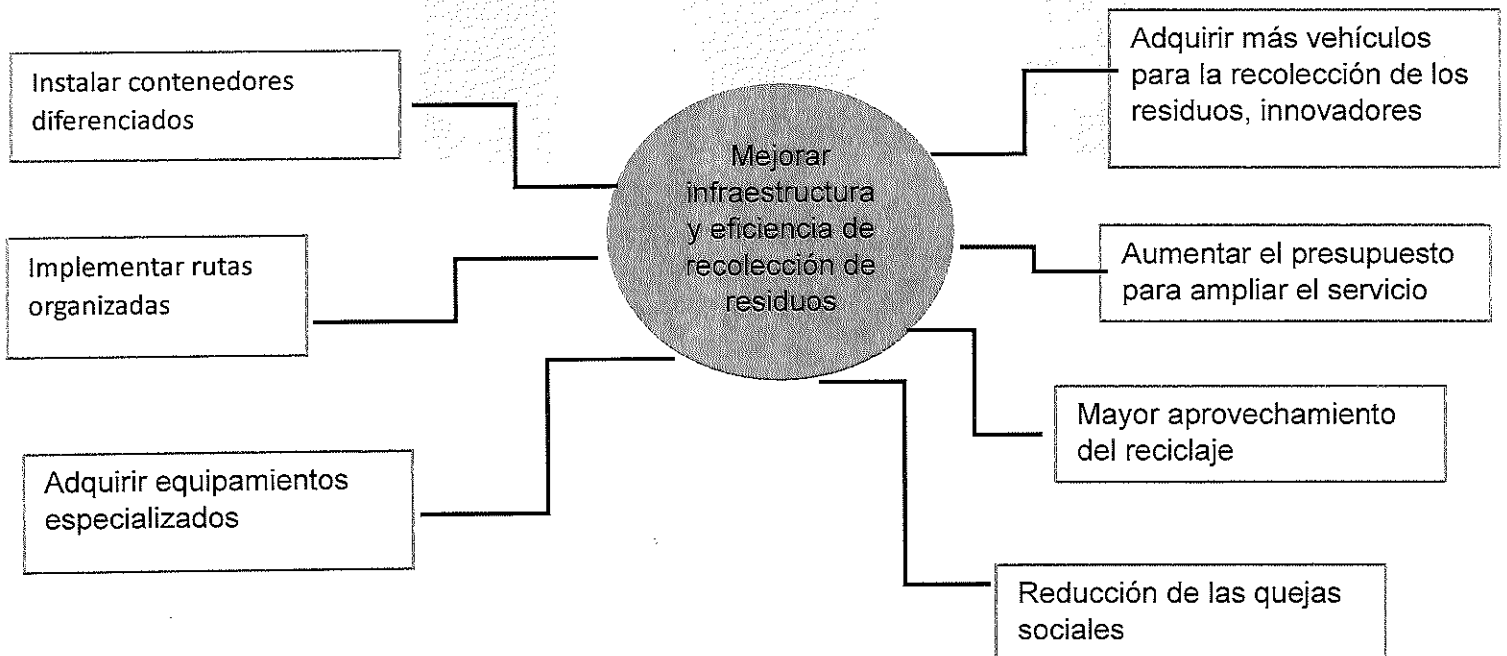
Mejorar infraestructura y eficiencia de recolección de residuos

Instalar contenedores diferenciados

Implementar rutas organizadas

Adquirir equipamientos especializados

Adquirir más vehículos para la recolección de los residuos, innovadores

Aumentar el presupuesto para ampliar el servicio

Mayor aprovechamiento del reciclaje

Reducción de las quejas sociales